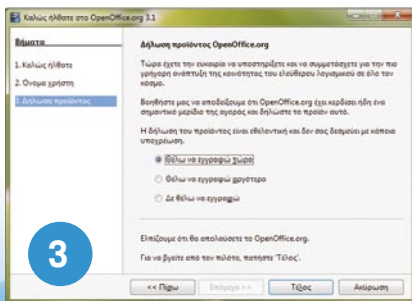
Καλώς ήλθατε στο OpenOffice.org 3.1

Βήματα

1. Καλώς ήλθατε

2. Όνομα χρήστη

3. Δήλωση προϊόντος

Δήλωση προϊόντος OpenOffice.org

Τώρα έχετε την ευκαιρία να υποστηρίξετε και να συμμετάσχετε για την πιο γρήγορη ανάπτυξη της κοινότητας του ελεύθερου λογισμικού σε όλο τον κόσμο.

Βοηθήστε μας να αποδείξουμε ότι OpenOffice.org έχει κερδίσει ήδη ένα σημαντικό μερίδιο της αγοράς και δηλώστε το προϊόν αυτό.

Η δήλωση του προϊόντος είναι εθελοντική και δεν σας δεσμεύει με κάποια υποχρέωση.

Θέλω να εγγραφώ τώρα

Θέλω να εγγραφώ αργότερα

Δε θέλω να εγγραφώ

Ελπίζουμε ότι θα απολαύσετε το OpenOffice.org.

Για να βγείτε από τον πιλότο, πατήστε 'Τέλος'.

3

<< Πίσω

Επόμενο >>

Τέλος

Ακύρωση